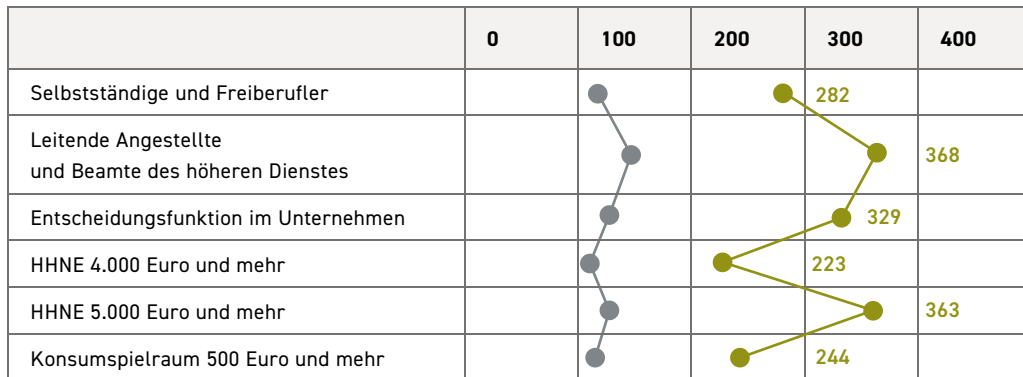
| | 0 | 100 | 200 | 300 | 400 |
|---|---|---|---|---|---|
| Selbstständige und Freiberufler | | | | 282 | |
| Leitende Angestellte und Beamte des höheren Dienstes | | | | | 368 |
| Entscheidungsfunktion im Unternehmen | | | | 329 | |
| HHNE 4.000 Euro und mehr | | | | 223 | |
| HHNE 5.000 Euro und mehr | | | | | 363 |
| Konsumspielraum 500 Euro und mehr | | | | 244 | |